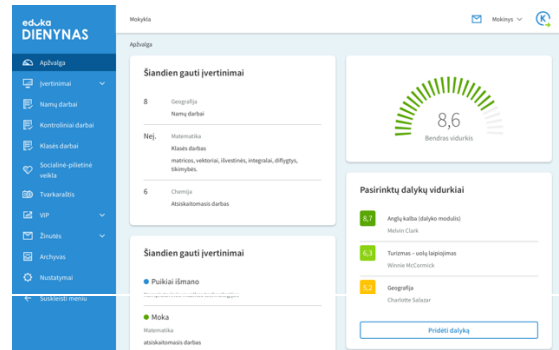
eduka
DIENYNAS

Apžvalga
Įvertinimai
Namų darbai
Kontroliniai darbai
Klasės darbai
Socialinė-pilietinė veikla
Tvarkaraštis
VIP
Žinutės
Archyvas
Nustatymai
Suskleisti meniu

Mokykla
Mokinys

Apžvalga

Šiandien gauti įvertinimai

8 Geografija
Namų darbai

Nej. Matematika
Klasės darbas
matricos, vektoriai, išvestinės, integralai, diferencialai, tikimybės.

6 Chemija
Atsiskaitomasis darbas

8,6
Bendras vidurkis

Pasirinktų dalykų vidurkiai

8,7 Anglų kalba (dalyko modulis)
Melvin Clark

6,3 Turizmas – uolų laipiojimas
Winnie McCormick

5,2 Geografija
Charlotte Salazar

Pridėti dalyką

Šiandien gauti įvertinimai

Puikiai išmano
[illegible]

Moka
Matematika
atsiskaitomasis darbas